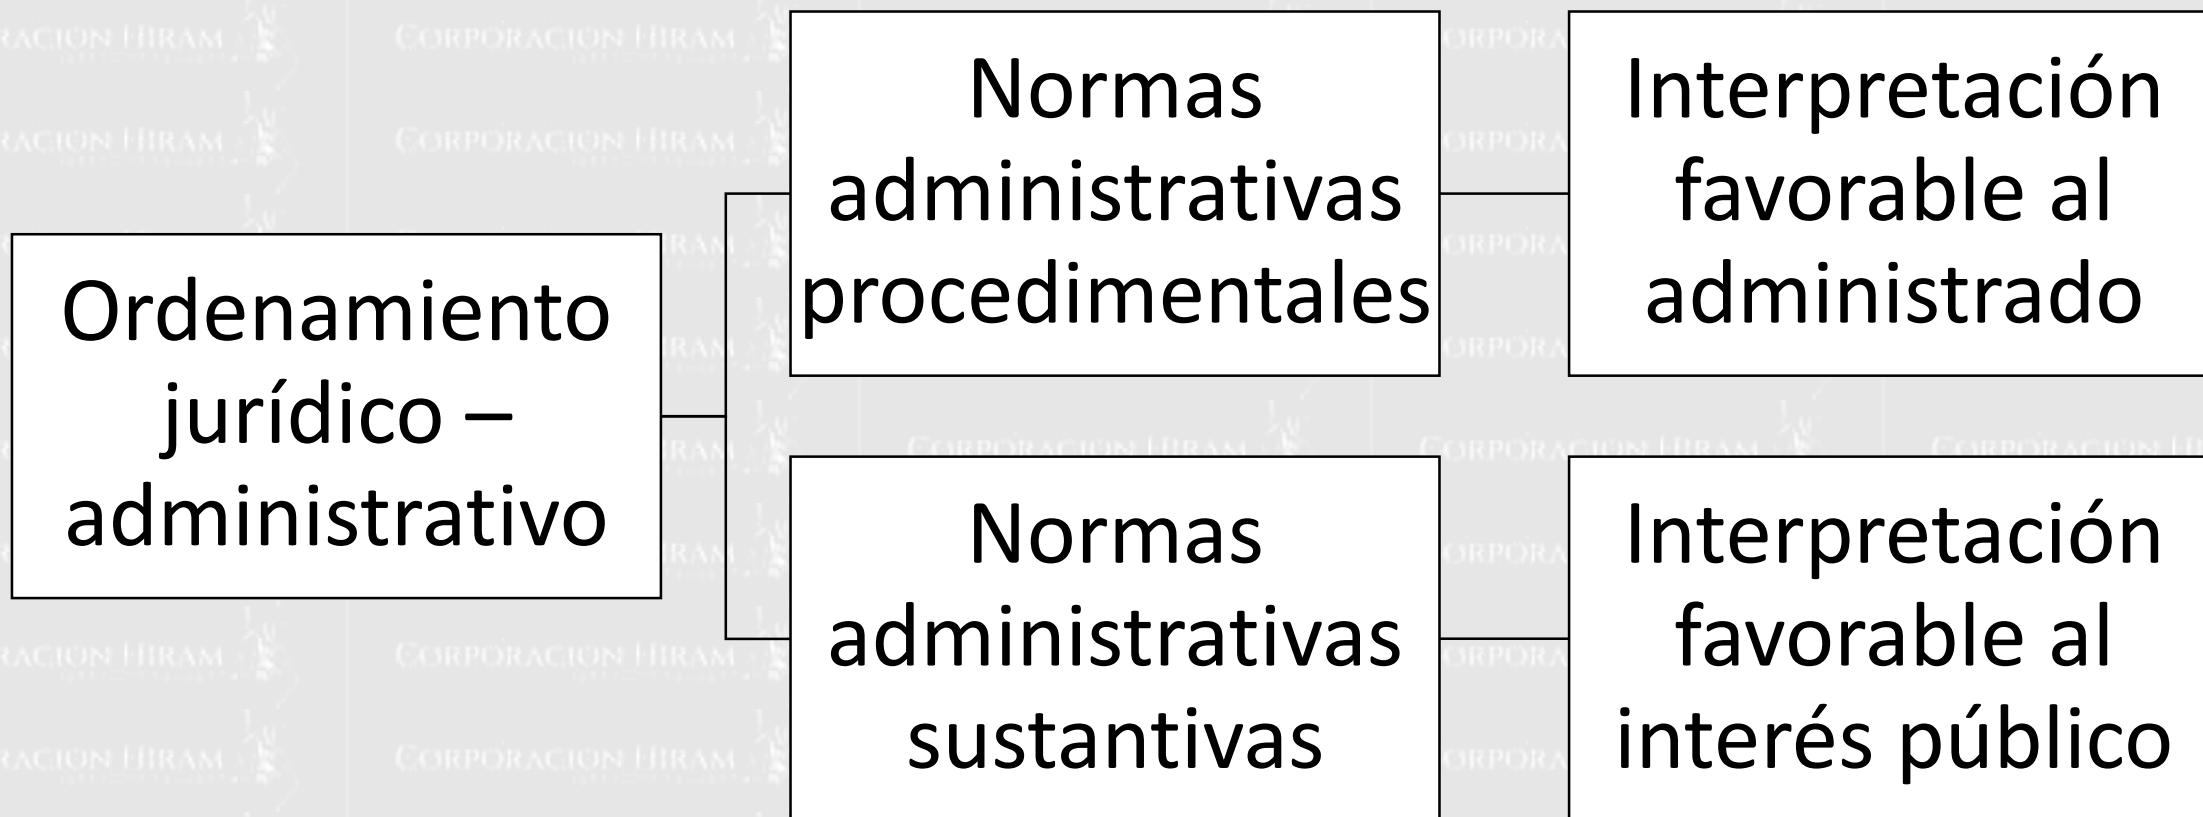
Ordenamiento jurídico – administrativo

Normas administrativas procedimentales

Interpretación favorable al administrado

Normas administrativas sustantivas

Interpretación favorable al interés público

CORPORACION HIRAM